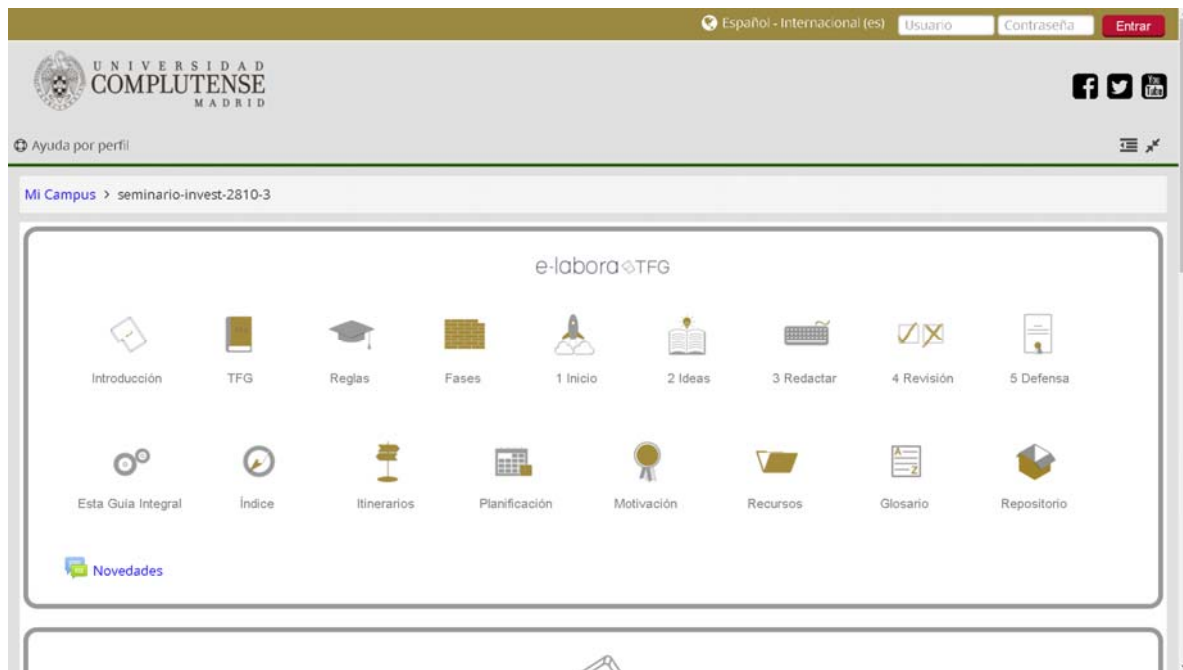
Español - Internacional (es) Usuario Contraseña Entrar

UNIVERSIDAD COMPLUTENSE MADRID

Ayuda por perfil

Mi Campus > seminario-invest-2810-3

e-labora TFG

Introducción TFG Reglas Fases 1 Inicio 2 Ideas 3 Redactar 4 Revisión 5 Defensa

Esta Guía Integral Índice Itinerarios Planificación Motivación Recursos Glosario Repositorio

Novedades